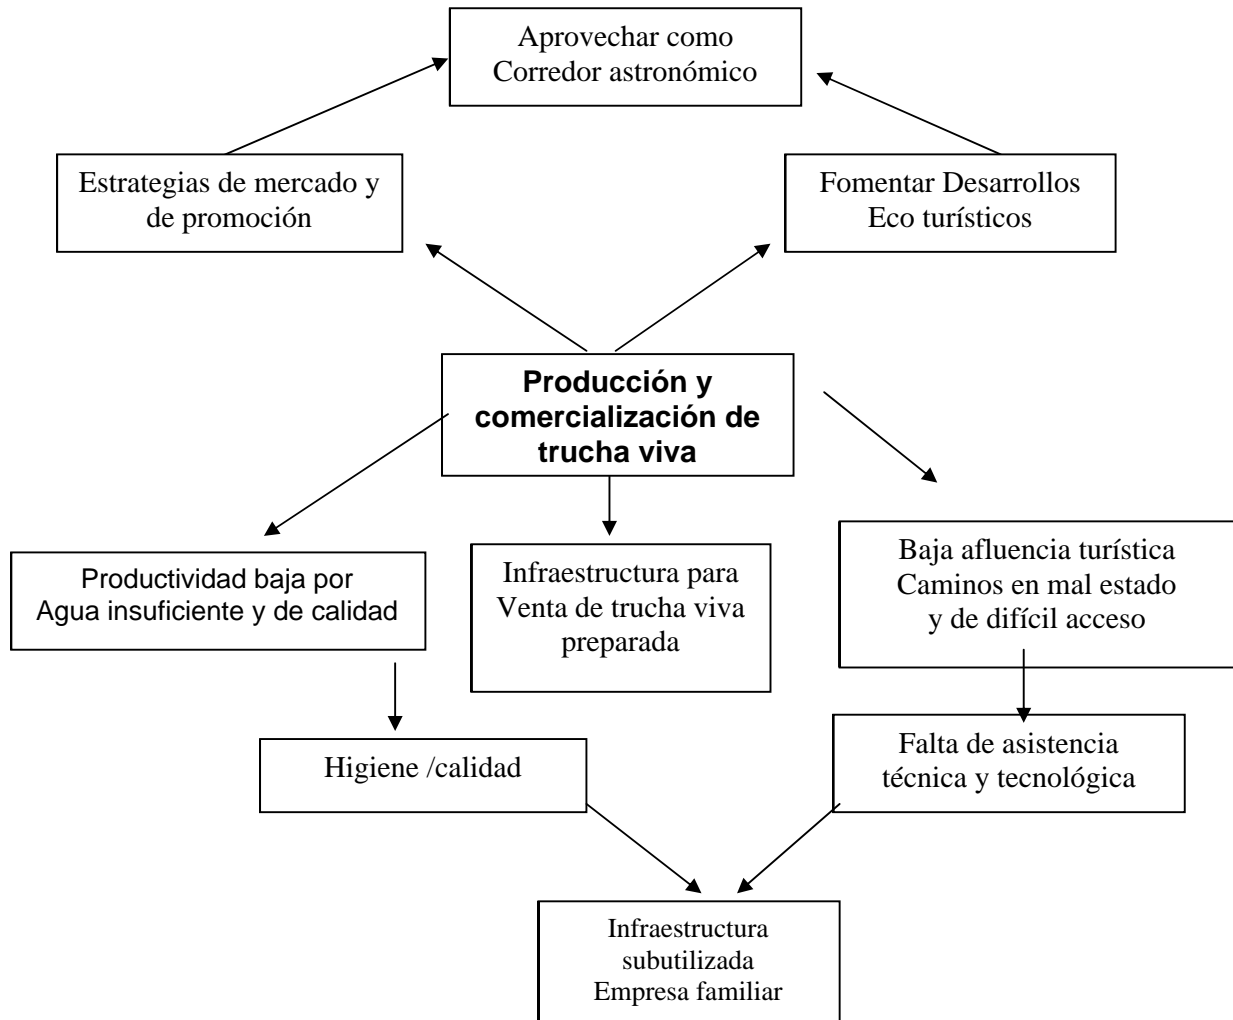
Aprovechar como
Corredor astronómico

Estrategias de mercado y
de promoción

Fomentar Desarrollos
Eco turísticos

**Producción y comercialización de trucha viva**

Productividad baja por
Agua insuficiente y de calidad

Infraestructura para
Venta de trucha viva
preparada

Baja afluencia turística
Caminos en mal estado
y de difícil acceso

Higiene /calidad

Falta de asistencia
técnica y tecnológica

Infraestructura
subutilizada
Empresa familiar